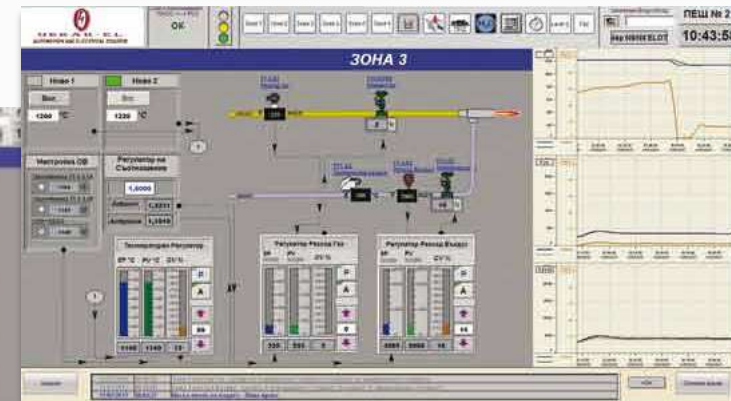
OK

ПЕЩ № 2

10:43:5

ЗОНА 3

Ниво 1

Ниво 2

1260 °C

1230 °C

Регулатор на Съотношение

1,0000

Регулатор Температура

Регулатор Разход Газ

Регулатор Разход Въздух

P

A

1145

1149

13

330

335

5

2880

2860

56

SP °C

PV °C

OV %

SP

PV

OV %